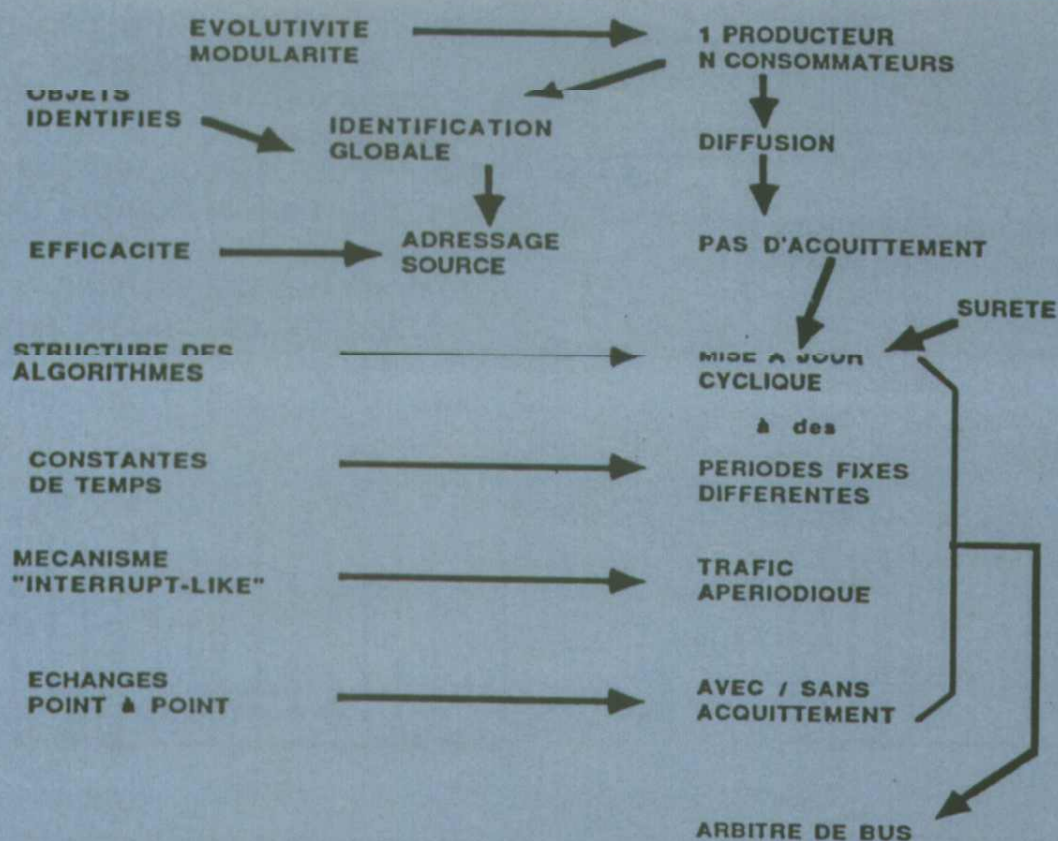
EVOLUTIVITE
MODULARITE

1 PRODUCTEUR
N CONSOMMATEURS

OBJETS
IDENTIFIES

IDENTIFICATION
GLOBALE

DIFFUSION

EFFICACITE

ADRESSAGE
SOURCE

PAS D'ACQUITTEMENT

SURETE

STRUCTURE DES
ALGORITHMES

MISE A JOUR
CYCLIQUE

à des

CONSTANTES
DE TEMPS

PERIODES FIXES
DIFFERENTES

MECANISME
"INTERRUPT-LIKE"

TRAFIC
APERIODIQUE

ECHANGES
POINT à POINT

AVEC / SANS
ACQUITTEMENT

ARBITRE DE BUS